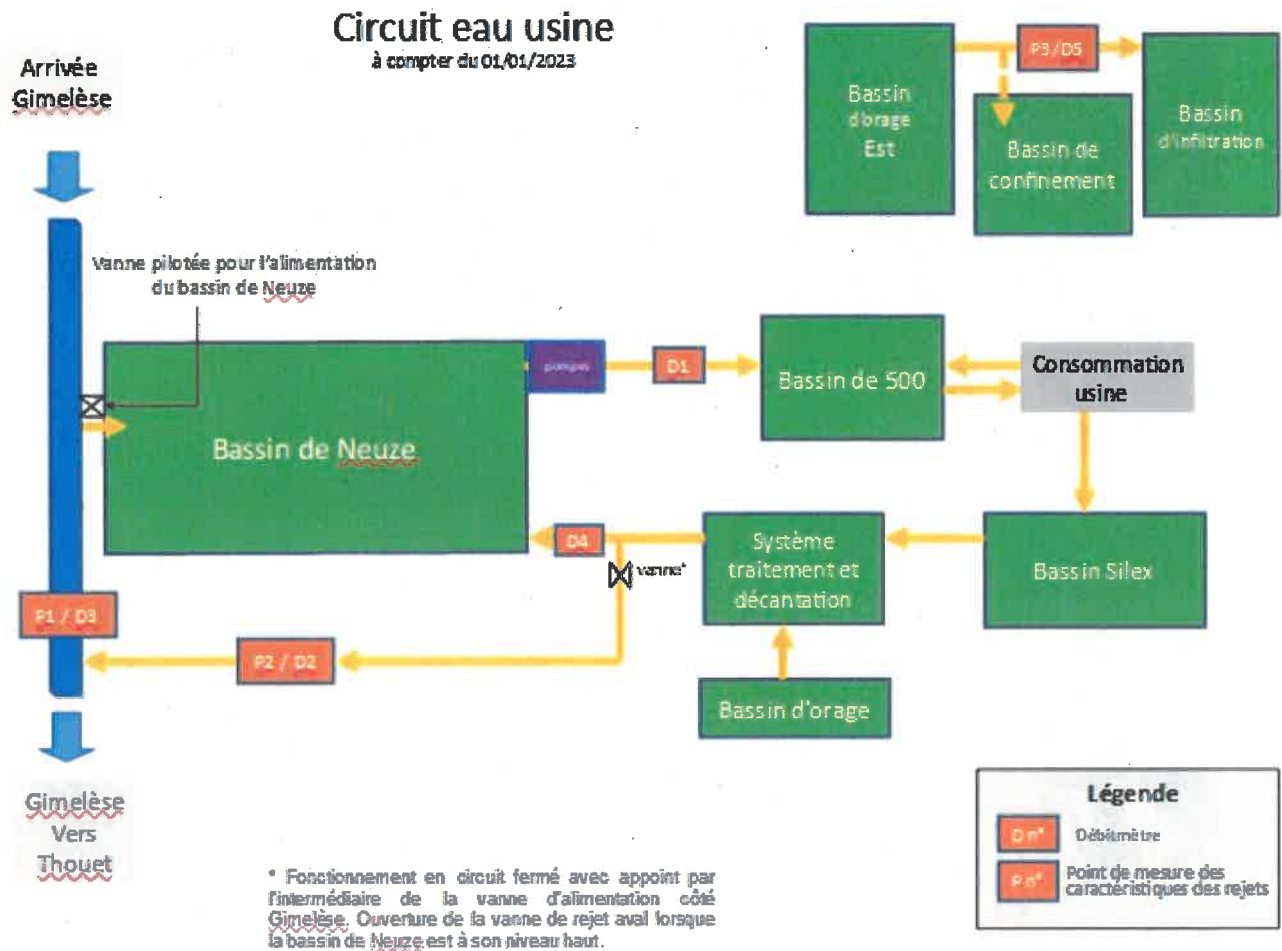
Circuit eau usine
à compter du 01/01/2023

Arrivée Gimelèse

P3 / D5

Bassin d'orage Est

Bassin de confinement

Bassin d'infiltration

Vanne pilotée pour l'alimentation du bassin de Neuze

Bassin de Neuze

pompes

D1

Bassin de 500

Consommation usine

D4

vanne*

Système traitement et décantation

Bassin Silex

P1 / D3

P2 / D2

Bassin d'orage

Gimelèse Vers Thouet

* Fonctionnement en circuit fermé avec appoint par l'intermédiaire de la vanne d'alimentation côté Gimelèse. Ouverture de la vanne de rejet aval lorsque la bassin de Neuze est à son niveau haut.

Légende

D n° Débitmètre

P n° Point de mesure des caractéristiques des rejets